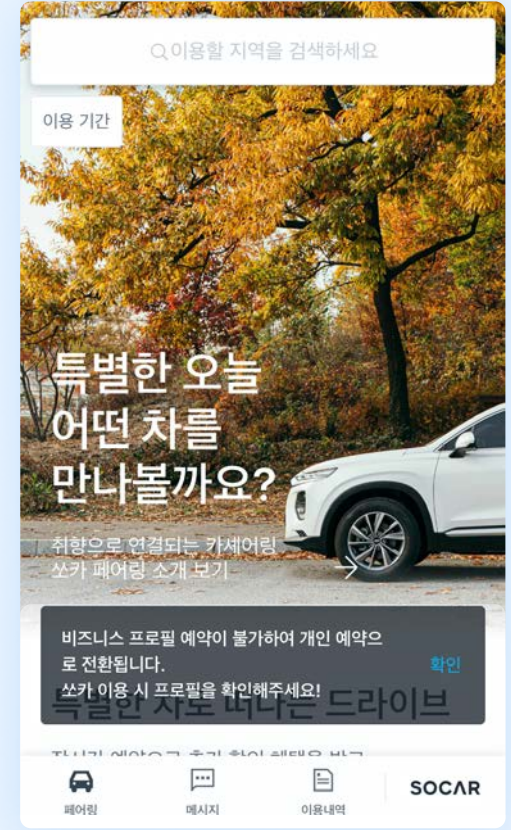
이용할 지역을 검색하세요

이용 기간

특별한 오늘
어떤 차를
만나볼까요?

취향으로 연결되는 카세어링
쏘카 페어링 소개 보기

비즈니스 프로필 예약이 불가하여 개인 예약으로 전환됩니다.
쏘카 이용 시 프로필을 확인해주세요!

확인

특별한 차로 떠나는 드라이브

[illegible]

페어링
메시지
이용내역
SOCAR